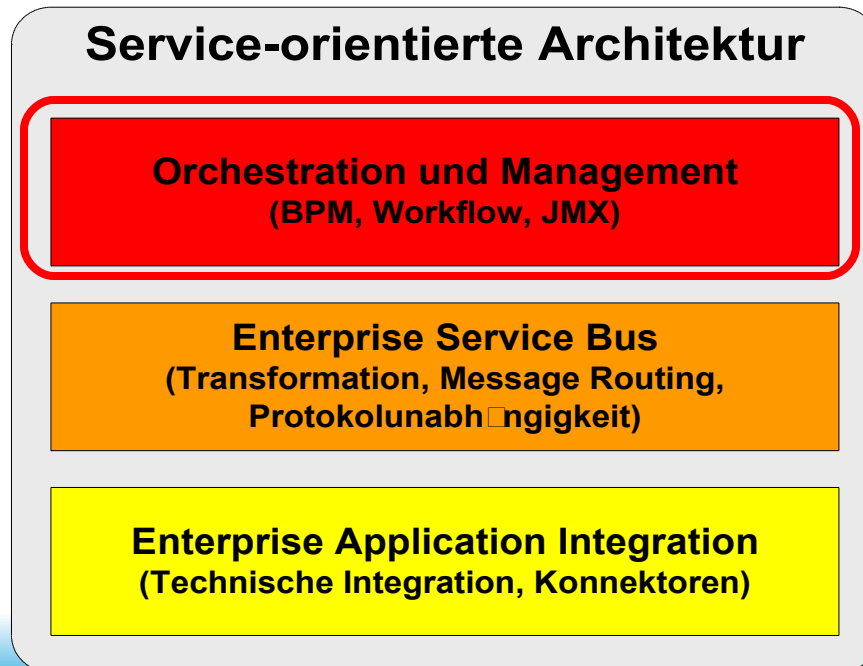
Service-orientierte Architektur

Orchestration und Management
(BPM, Workflow, JMX)

Enterprise Service Bus
(Transformation, Message Routing, Protokolunabh□ngigkeit)

Enterprise Application Integration
(Technische Integration, Konnektoren)